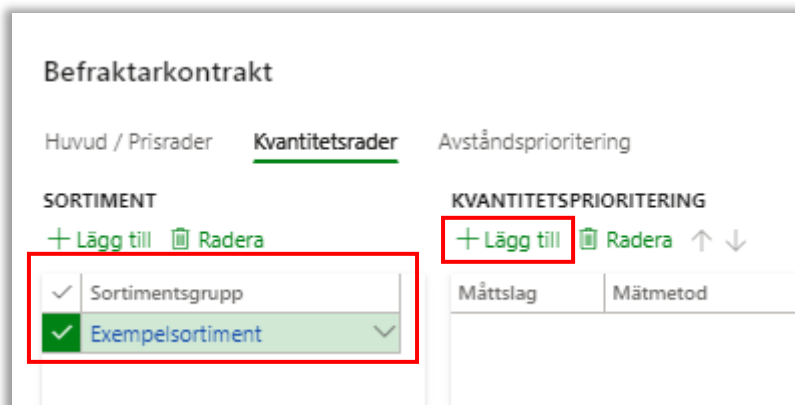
Befraktarkontrakt

Huvud / Prisrader Kvantitetsrader Avståndsprioritering

SORTIMENT

+ Lägg till Radera

| ✓ | Sortimentsgrupp |
|---|---|
| ✓ | Exempelsortiment |

KVANTITETSPRIORITERING

+ Lägg till Radera

| Måttslag | Mätmetod |
|---|---|